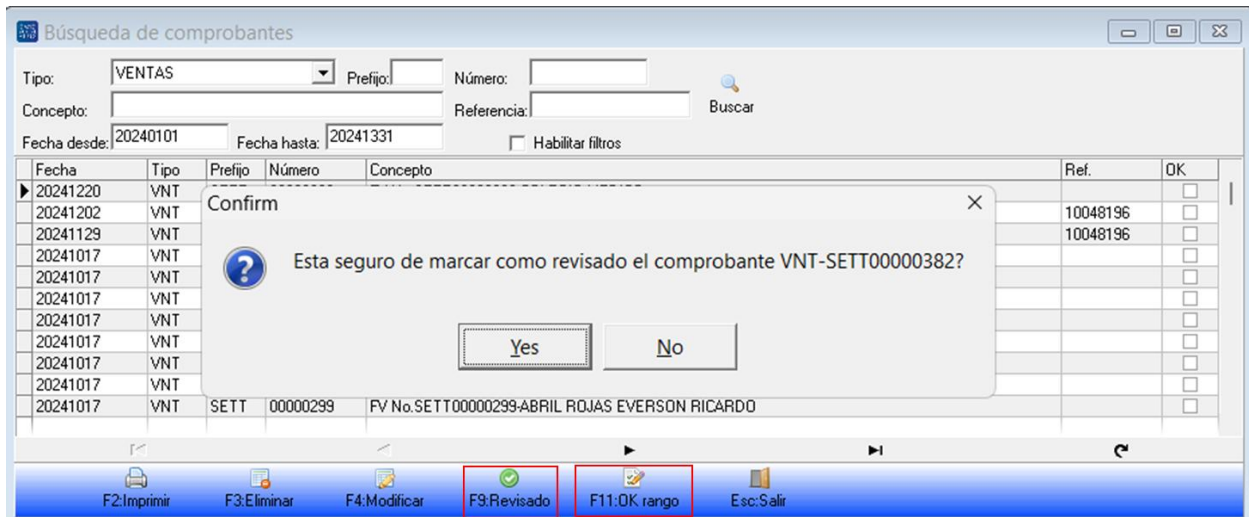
Búsqueda de comprobantes

Tipo: VENTAS
Prefijo:
Número:
Concepto:
Referencia:
Buscar
Fecha desde: 20240101
Fecha hasta: 20241331
Habilitar filtros

| Fecha | Tipo | Prefijo | Número | Concepto | Ref. | OK |
|---|---|---|---|---|---|---|
| 20241220 | VNT | | | | | |
| 20241202 | VNT | | | | 10048196 | |
| 20241129 | VNT | | | | 10048196 | |
| 20241017 | VNT | | | | | |
| 20241017 | VNT | | | | | |
| 20241017 | VNT | | | | | |
| 20241017 | VNT | | | | | |
| 20241017 | VNT | | | | | |
| 20241017 | VNT | | | | | |
| 20241017 | VNT | | | | | |
| 20241017 | VNT | SETT | 00000299 | FV No.SETT00000299-ABRIL ROJAS EVERSON RICARDO | | |

Confirm

Esta seguro de marcar como revisado el comprobante VNT-SETT00000382?

Yes
No

F2:Imprimir
F3:Eliminar
F4:Modificar
F9:Revisado
F11:OK rango
Esc:Salir